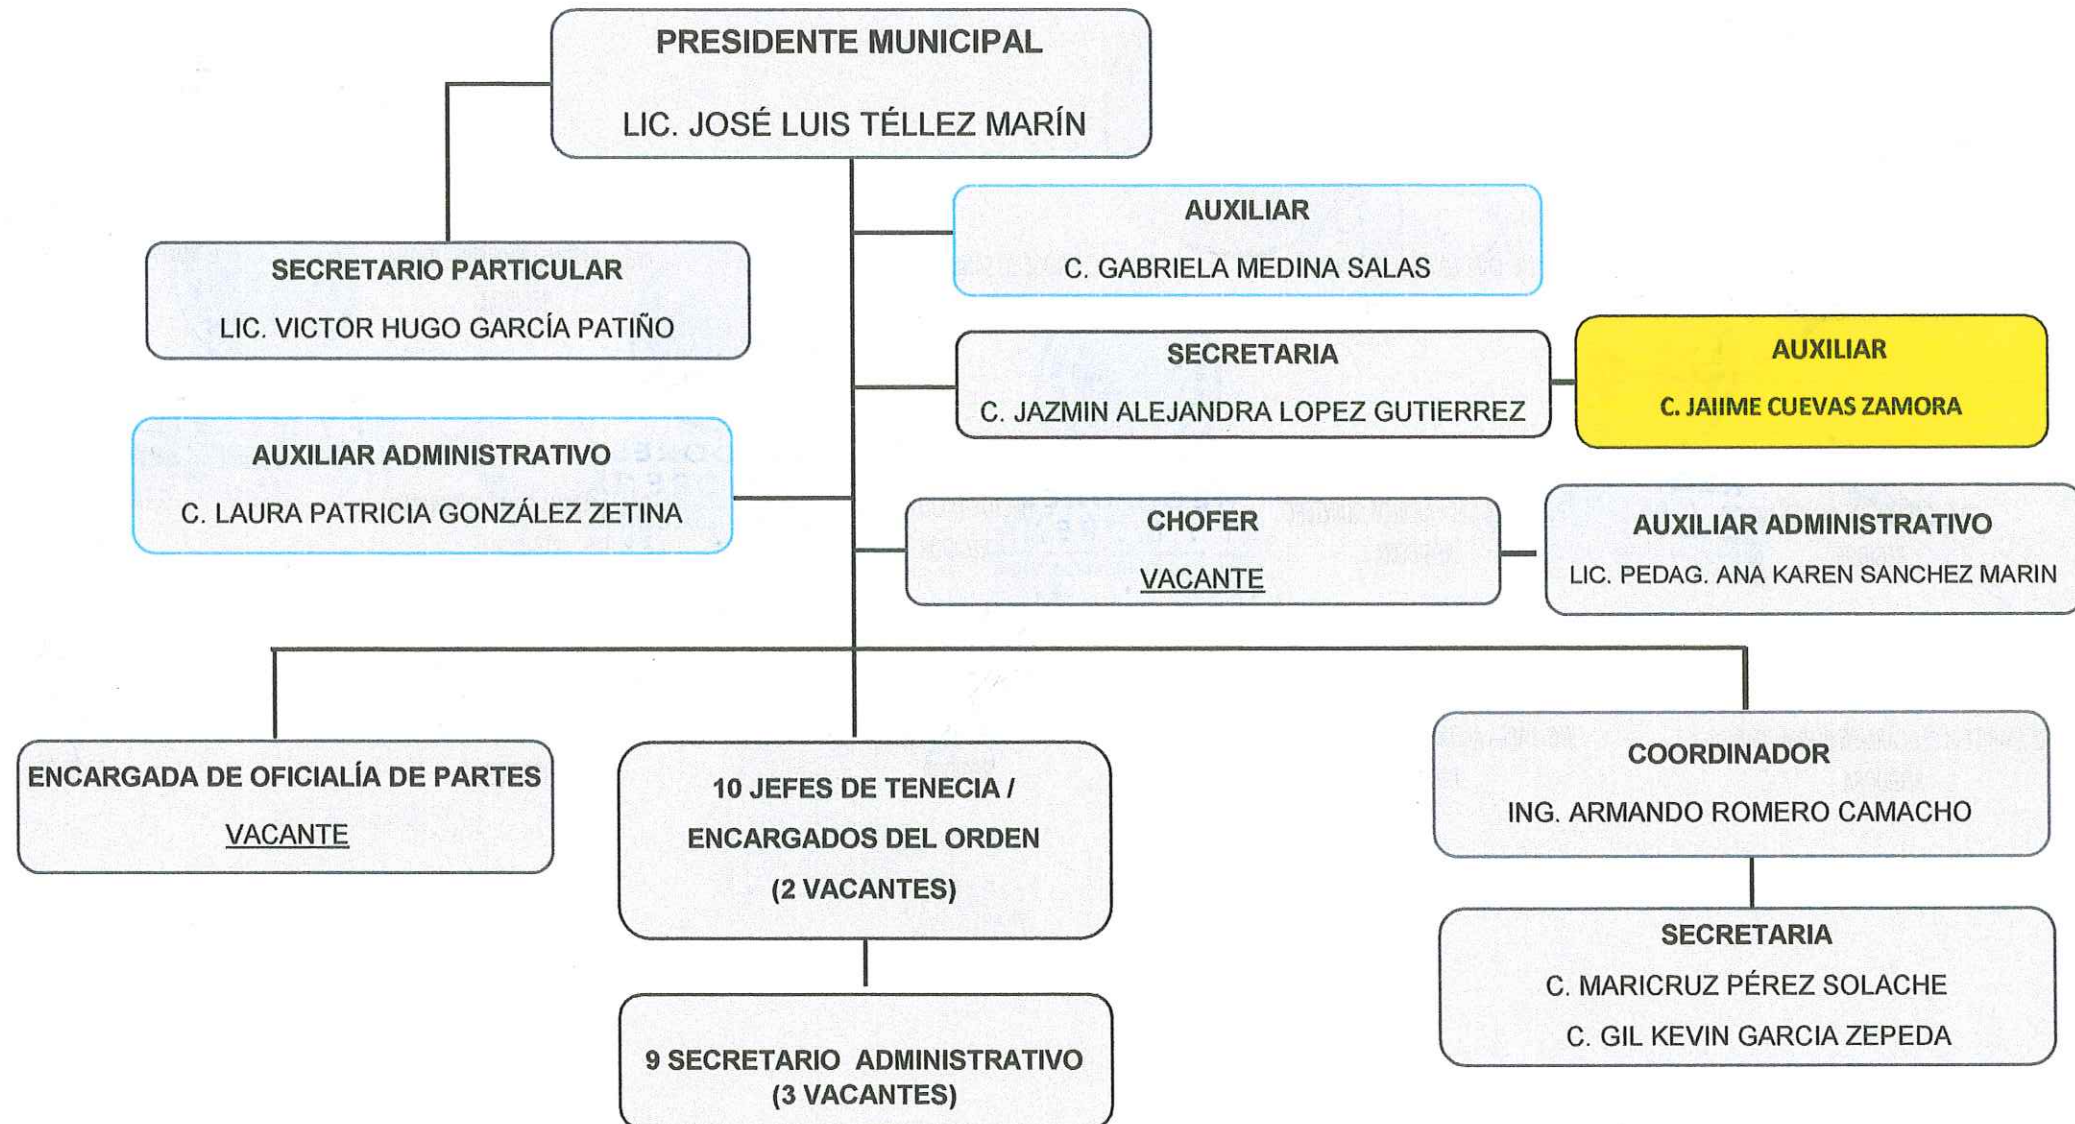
PRESIDENTE MUNICIPAL

LIC. JOSÉ LUIS TÉLLEZ MARÍN

SECRETARIO PARTICULAR

LIC. VICTOR HUGO GARCÍA PATIÑO

AUXILIAR

C. GABRIELA MEDINA SALAS

SECRETARIA

C. JAZMIN ALEJANDRA LOPEZ GUTIERREZ

AUXILIAR

C. JAIIME CUEVAS ZAMORA

AUXILIAR ADMINISTRATIVO

C. LAURA PATRICIA GONZÁLEZ ZETINA

CHOFER

VACANTE

AUXILIAR ADMINISTRATIVO

LIC. PEDAG. ANA KAREN SANCHEZ MARIN

ENCARGADA DE OFICIALÍA DE PARTES

VACANTE

10 JEFES DE TENECIA / ENCARGADOS DEL ORDEN (2 VACANTES)

9 SECRETARIO ADMINISTRATIVO (3 VACANTES)

COORDINADOR

ING. ARMANDO ROMERO CAMACHO

SECRETARIA

C. MARICRUZ PÉREZ SOLACHE

C. GIL KEVIN GARCIA ZEPEDA